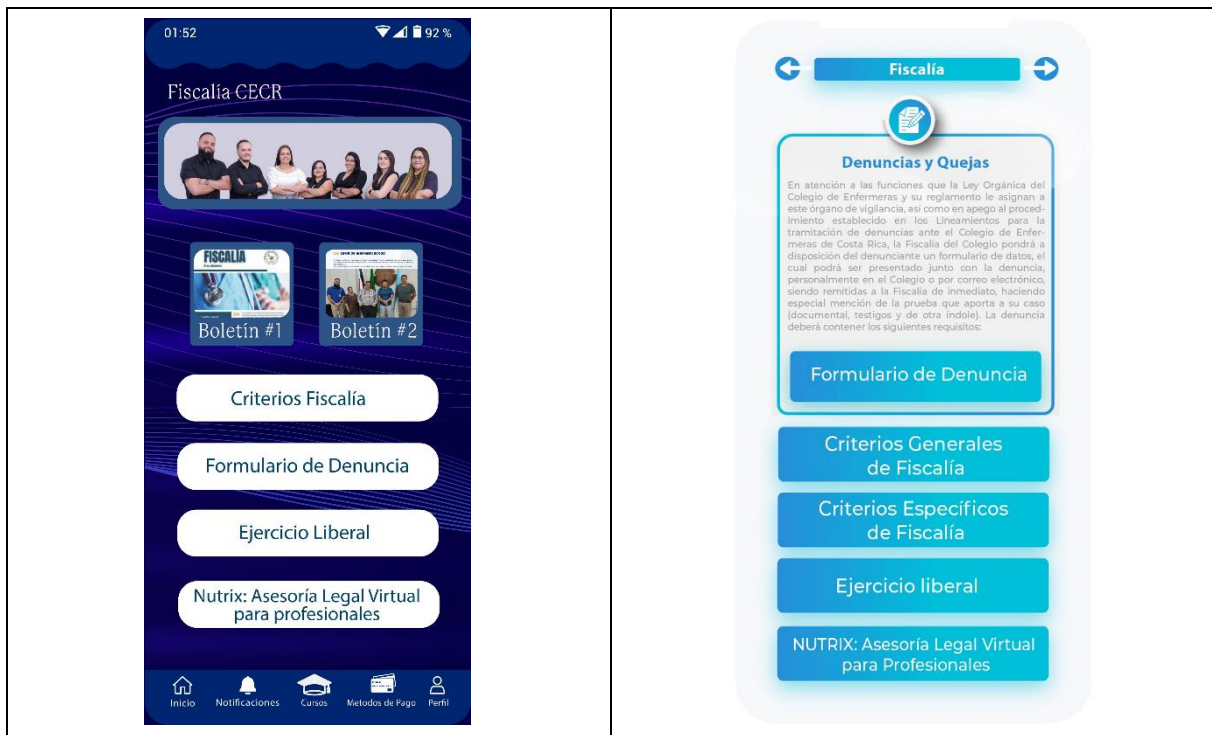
01:52 92 %

Fiscalía CECR

FISCALIA

Boletín #1

Boletín #2

Criterios Fiscalía

Formulario de Denuncia

Ejercicio Liberal

Nutrix: Asesoría Legal Virtual para profesionales

Inicio Notificaciones Cursos Metodos de Pago Perfil

Fiscalía

Denuncias y Quejas

En atención a las funciones que la Ley Orgánica del Colegio de Enfermeras y su reglamento le asignan a este órgano de vigilancia, así como en apego al procedimiento establecido en los Lineamientos para la tramitación de denuncias ante el Colegio de Enfermeras de Costa Rica, la Fiscalía del Colegio pondrá a disposición del denunciante un formulario de datos, el cual podrá ser presentado junto con la denuncia, personalmente en el Colegio o por correo electrónico, siendo remitidas a la Fiscalía de inmediato, haciendo especial mención de la prueba que aporta a su caso (documental, testigos y de otra índole). La denuncia deberá contener los siguientes requisitos:

Formulario de Denuncia

Criterios Generales de Fiscalía

Criterios Específicos de Fiscalía

Ejercicio liberal

NUTRIX: Asesoría Legal Virtual para Profesionales